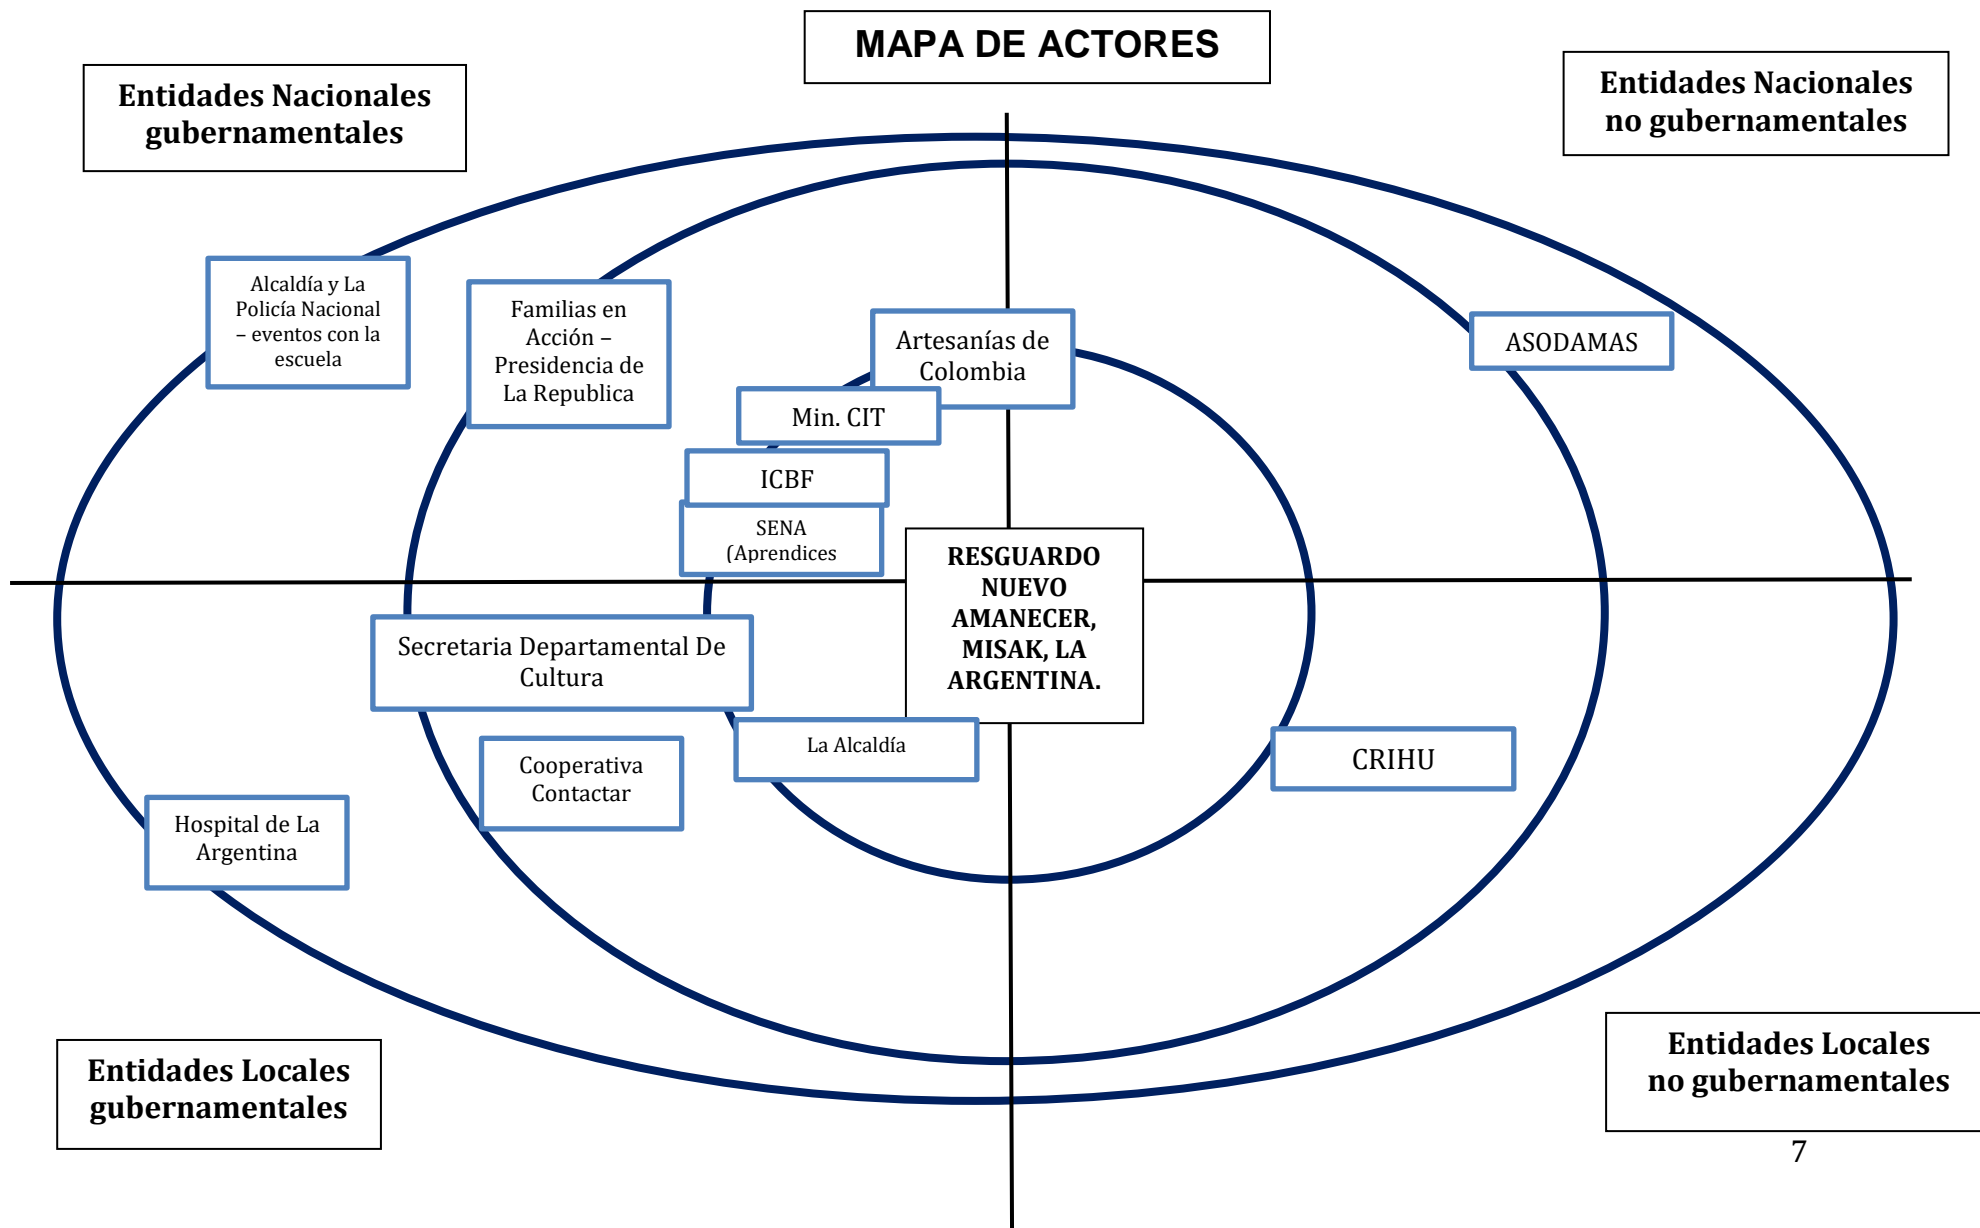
MAPA DE ACTORES

Entidades Nacionales gubernamentales

Entidades Nacionales no gubernamentales

Alcaldía y La Policía Nacional – eventos con la escuela

Familias en Acción – Presidencia de La Republica

Artesanías de Colombia

ASODAMAS

Min. CIT

ICBF

SENA (Aprendices

RESGUARDO NUEVO AMANECER, MISAK, LA ARGENTINA.

Secretaria Departamental De Cultura

La Alcaldía

CRIHU

Cooperativa Contactar

Hospital de La Argentina

Entidades Locales gubernamentales

Entidades Locales no gubernamentales

7